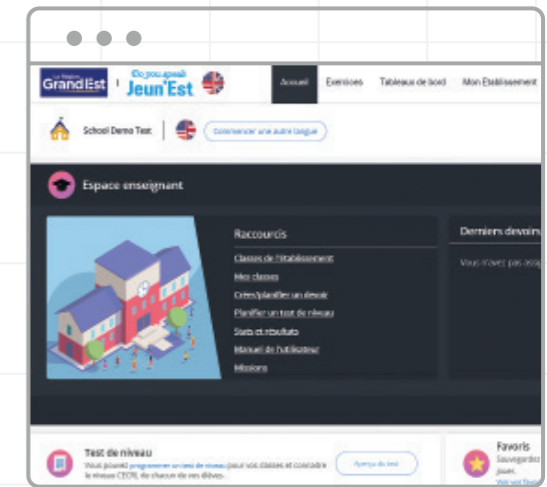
La Région GrandEst | Do you speak Jeun'Est

Accueil Exercices Tableaux de bord Mon Établissement

School Demo Test | Commencer une autre langue

Espace enseignant

Raccourcis

Classes de l'établissement
Mes classes
Créer/planifier un devoir
Planifier un test de niveau
Stats et résultats
Manuel de l'utilisateur
Missions

Derniers devoirs

Vous n'avez pas ass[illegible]

Test de niveau
Vous pouvez programmer un test de niveau pour vos classes et connaître le niveau CECRL de chacun de vos élèves.

Aperçu du test

Favoris
Sauvegardez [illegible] jouer. Voir vos favo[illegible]